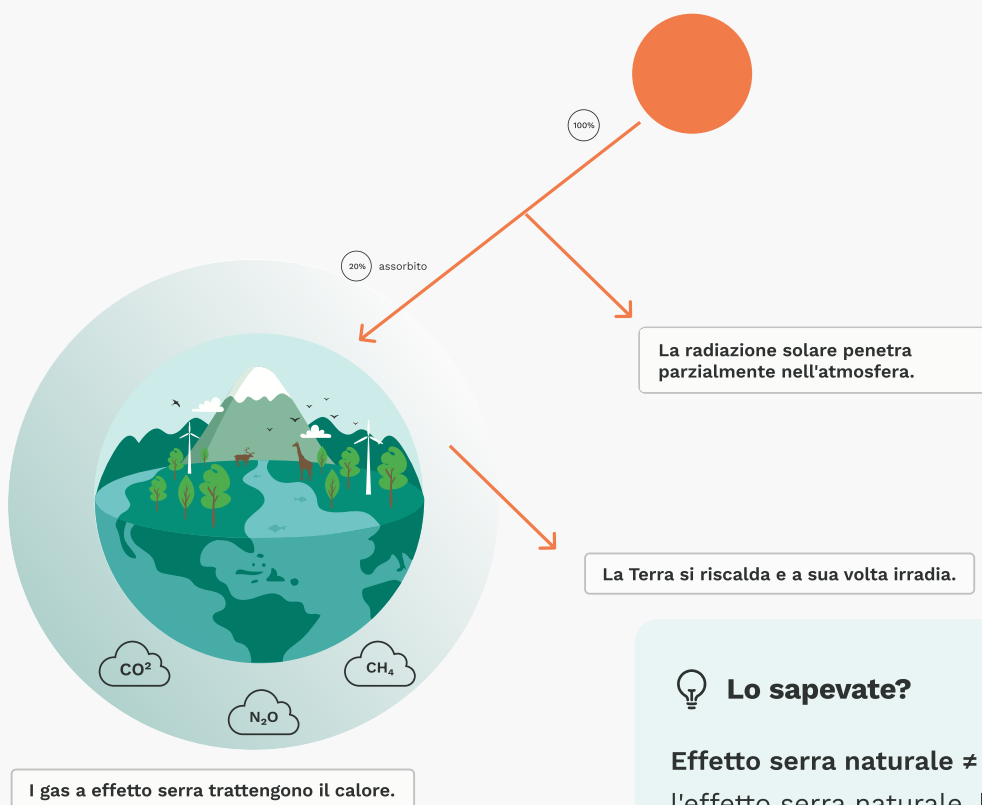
100%

20% assorbito

La radiazione solare penetra parzialmente nell'atmosfera.

La Terra si riscalda e a sua volta irradia.

$CO^2$

$CH_4$

$N_2O$

I gas a effetto serra trattengono il calore.

Lo sapevate?

Effetto serra naturale ≠ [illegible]

l'effetto serra naturale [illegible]